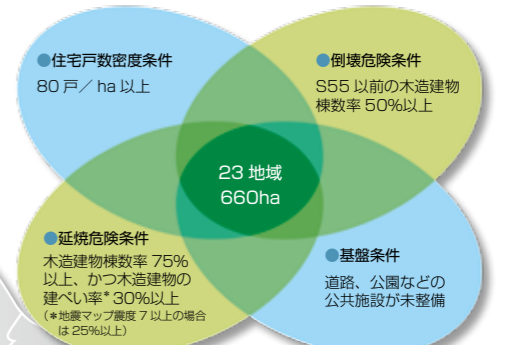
●住宅戸数密度条件
80 戸／ ha 以上

●倒壊危険条件
S55 以前の木造建物棟数率 50%以上

23 地域
660ha

●延焼危険条件
木造建物棟数率 75%以上、かつ木造建物の建ぺい率* 30%以上
(*地震マップ震度 7 以上の場合は 25%以上)

●基盤条件
道路、公園などの公共施設が未整備